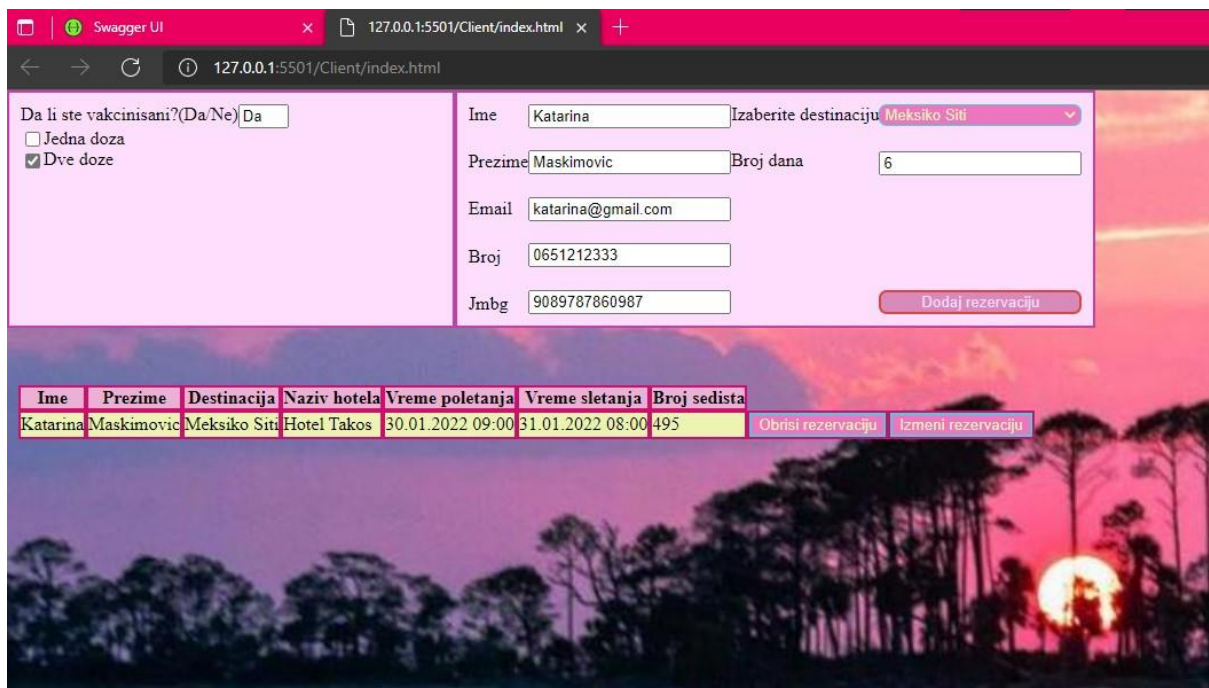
Swagger UI
127.0.0.1:5501/Client/index.html
+
127.0.0.1:5501/Client/index.html

Da li ste vakcinisani?(Da/Ne) Da
Jedna doza
Dve doze

Ime Katarina
Izaberite destinaciju Meksiko Siti
Prezime Maskimovic
Broj dana 6
Email katarina@gmail.com
Broj 0651212333
Jmbg 9089787860987
Dodaj rezervaciju

| Ime | Prezime | Destinacija | Naziv hotela | Vreme poletanja | Vreme sletanja | Broj sedista | | |
|---|---|---|---|---|---|---|---|---|
| Katarina | Maskimovic | Meksiko Siti | Hotel Takos | 30.01.2022 09:00 | 31.01.2022 08:00 | 495 | Obrisi rezervaciju | Izmeni rezervaciju |